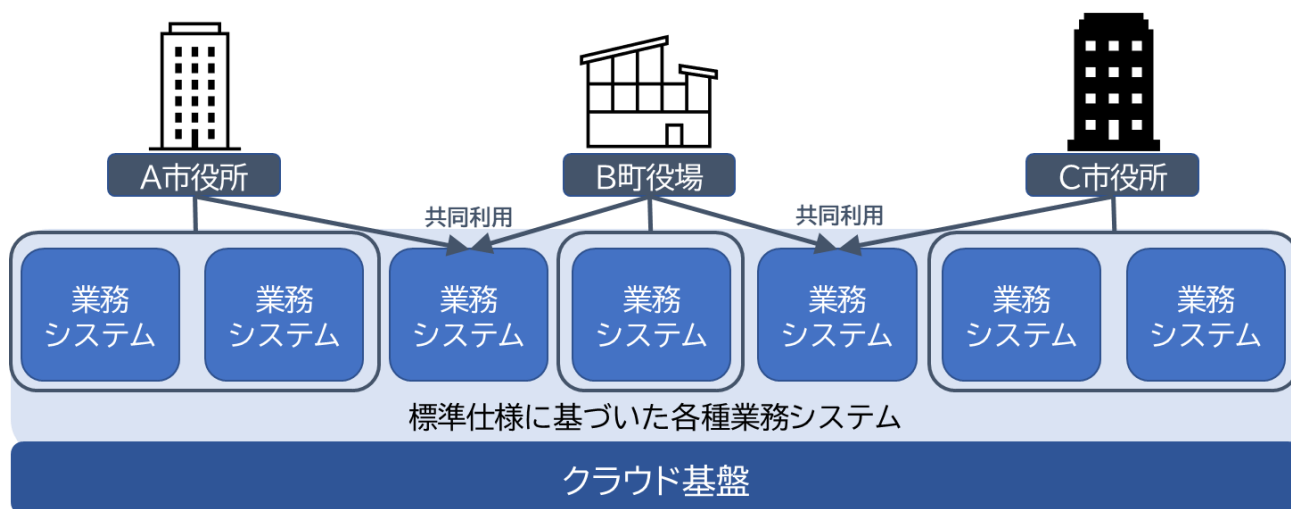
A市役所

B町役場

C市役所

共同利用

共同利用

業務
システム

業務
システム

業務
システム

業務
システム

業務
システム

業務
システム

業務
システム

標準仕様に基づいた各種業務システム

クラウド基盤